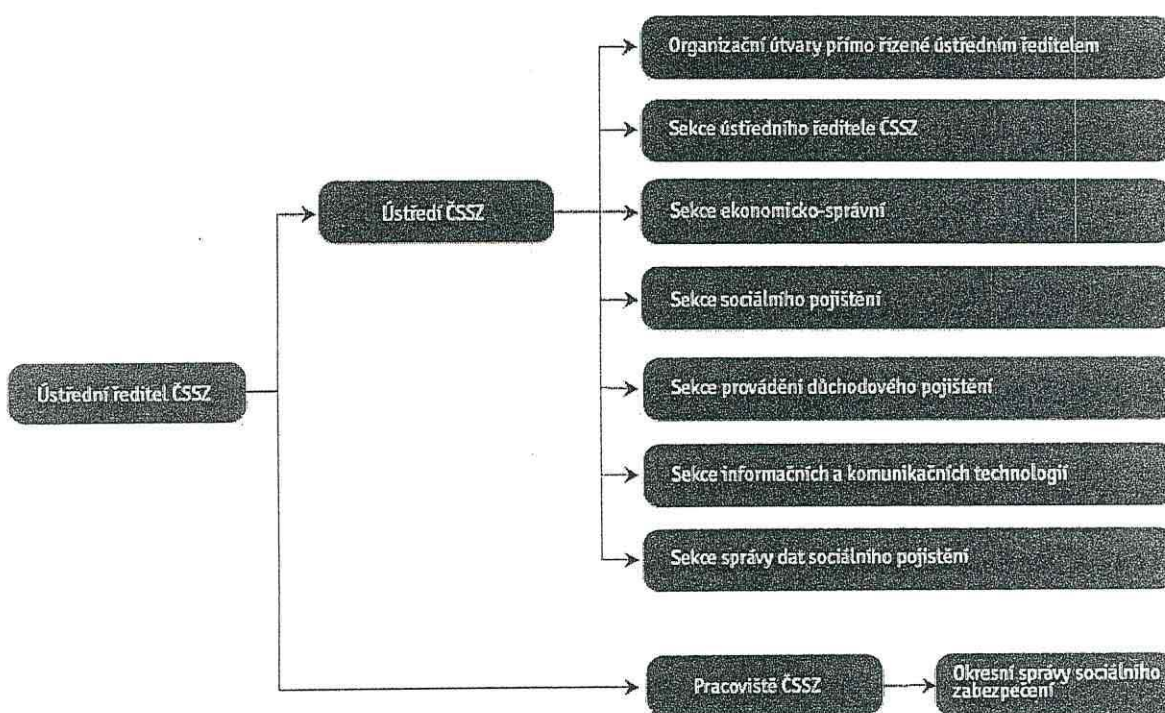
Ústřední ředitel ČSSZ

Ústředí ČSSZ

Organizační útvary přímo řízené ústředním ředitelem

Sekce ústředního ředitele ČSSZ

Sekce ekonomicko-správní

Sekce sociálního pojištění

Sekce provádění důchodového pojištění

Sekce informačních a komunikačních technologií

Sekce správy dat sociálního pojištění

Pracoviště ČSSZ

Okresní správy sociálního zabezpečení